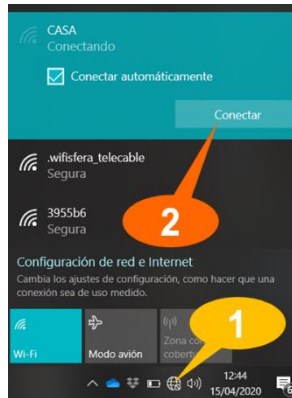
CASA
Conectando

Conectar automáticamente

Conectar

.wifisfera_telecable
Segura

3955b6
Segura

2

Configuración de red e Internet
Cambia los ajustes de configuración, como hacer que una conexión sea de uso medido.

Wi-Fi

Modo avión

Zona co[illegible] cobertu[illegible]

1

12:44
15/04/2020